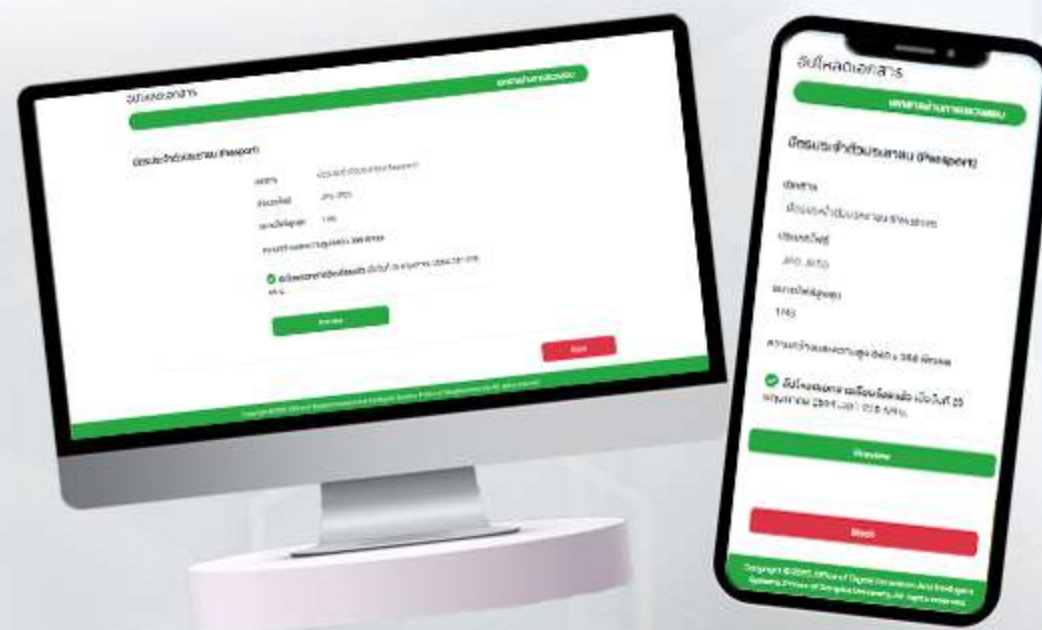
อัปโหลดเอกสาร

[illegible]

บัตรประจำตัวประชาชน (Passport)

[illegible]

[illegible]

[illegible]

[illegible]

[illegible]

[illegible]

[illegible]

อัปโหลดเอกสาร

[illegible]

บัตรประจำตัวประชาชน (Passport)

เอกสาร

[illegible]

ประเภทไฟล์

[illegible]

ขนาดไฟล์สูงสุด

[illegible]

ความกว้างและความสูง 260 x 388 พิกเซล

อัปโหลดเอกสารเรียบร้อยแล้ว เมื่อวันที่ 25 พฤษภาคม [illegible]

Preview

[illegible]

Copyright © 2017, Office of Digital Innovation And Intelligence Systems, Prince of Songkla University, All rights reserved.